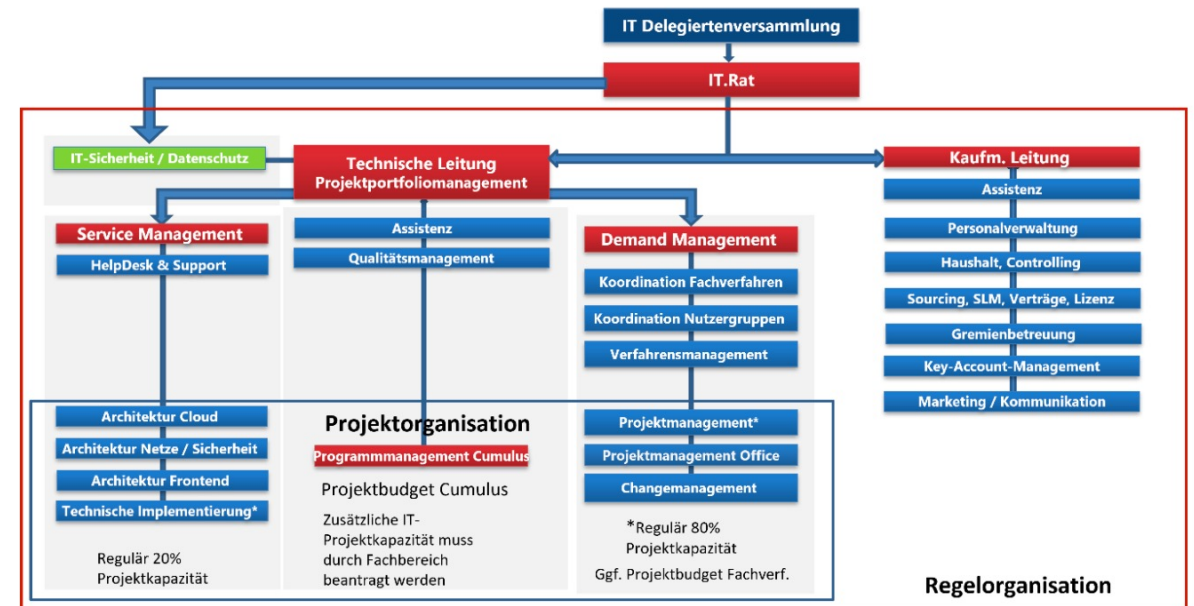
IT Delegiertenversammlung

IT.Rat

IT-Sicherheit / Datenschutz

Technische Leitung
Projektportfoliomanagement

Kaufm. Leitung

Assistenz

Personalverwaltung

Haushalt, Controlling

Sourcing, SLM, Verträge, Lizenz

Gremienbetreuung

Key-Account-Management

Marketing / Kommunikation

Service Management

HelpDesk & Support

Architektur Cloud

Architektur Netze / Sicherheit

Architektur Frontend

Technische Implementierung*

Regulär 20%
Projektkapazität

Assistenz

Qualitätsmanagement

Projektorganisation

Programmmanagement Cumulus

Projektbudget Cumulus

Zusätzliche IT-Projektkapazität muss durch Fachbereich beantragt werden

Demand Management

Koordination Fachverfahren

Koordination Nutzergruppen

Verfahrensmanagement

Projektmanagement*

Projektmanagement Office

Changemanagement

*Regulär 80%
Projektkapazität

Ggf. Projektbudget Fachverf.

Regelorganisation